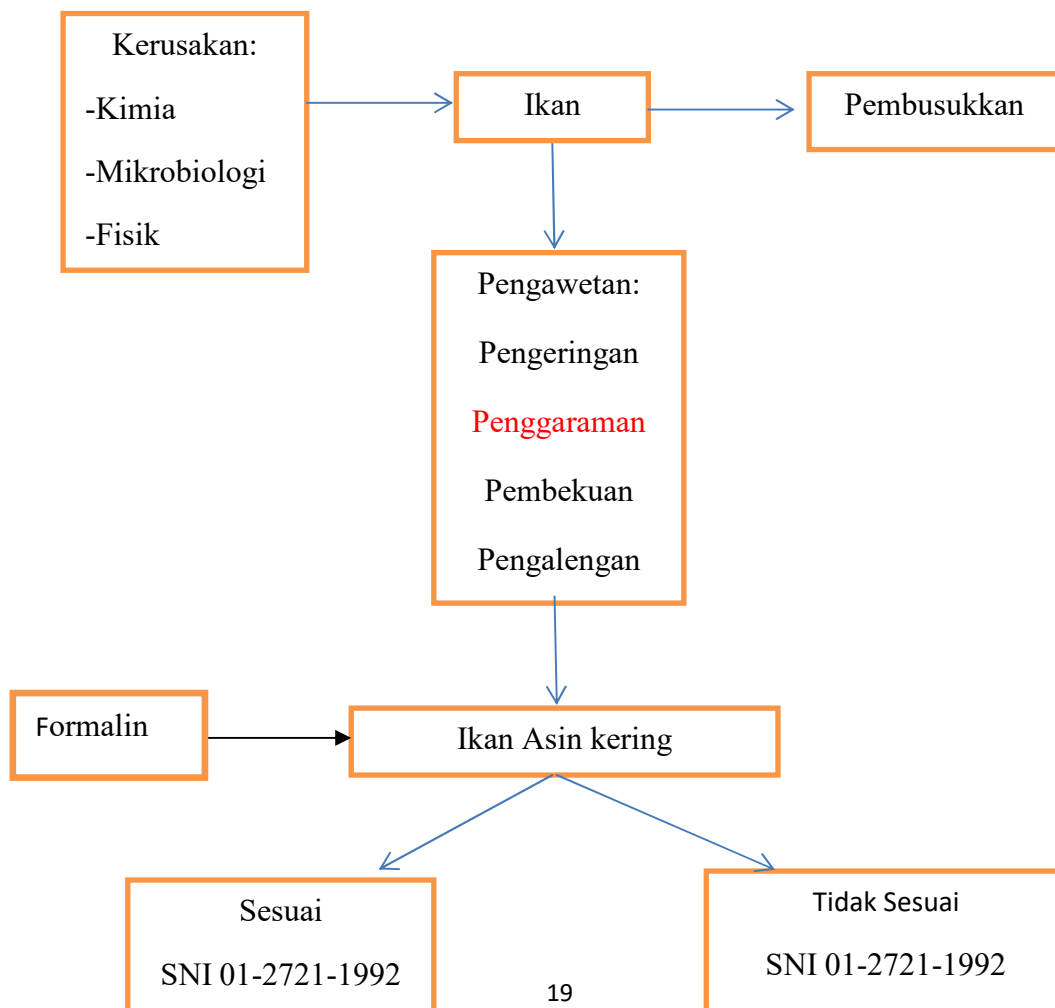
Kerusakan:

-Kimia

-Mikrobiologi

-Fisik

Ikan

Pembusukkan

Pengawetan:

Pengeringan

Penggaraman

Pembekuan

Pengalengan

Formalin

Ikan Asin kering

Sesuai

SNI 01-2721-1992

Tidak Sesuai

SNI 01-2721-1992

19